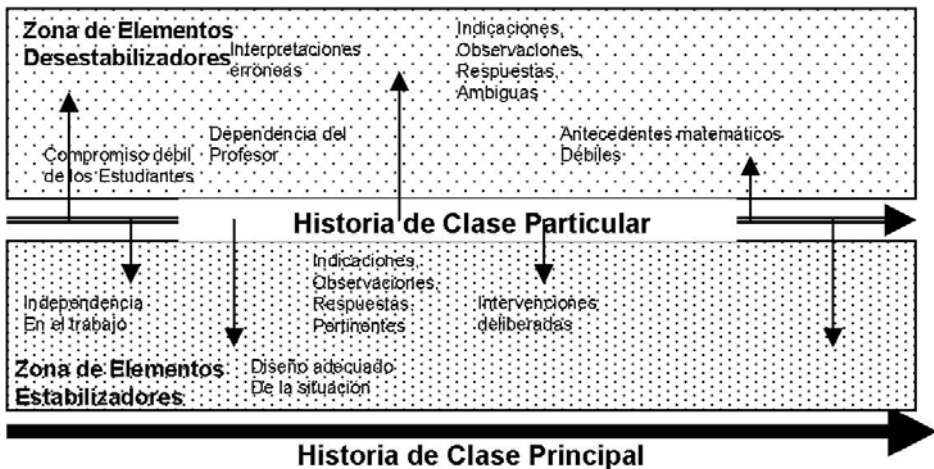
Zona de Elementos Desestabilizadores

Interpretaciones erróneas

Indicaciones, Observaciones, Respuestas, Ambiguas

Dependencia del Profesor

Compromiso débil de los Estudiantes

Antecedentes matemáticos Débiles

Historia de Clase Particular

Indicaciones, Observaciones, Respuestas, Pertinentes

Independencia En el trabajo

Intervenciones deliberadas

Zona de Elementos Estabilizadores

Diseño adecuado De la situación

Historia de Clase Principal